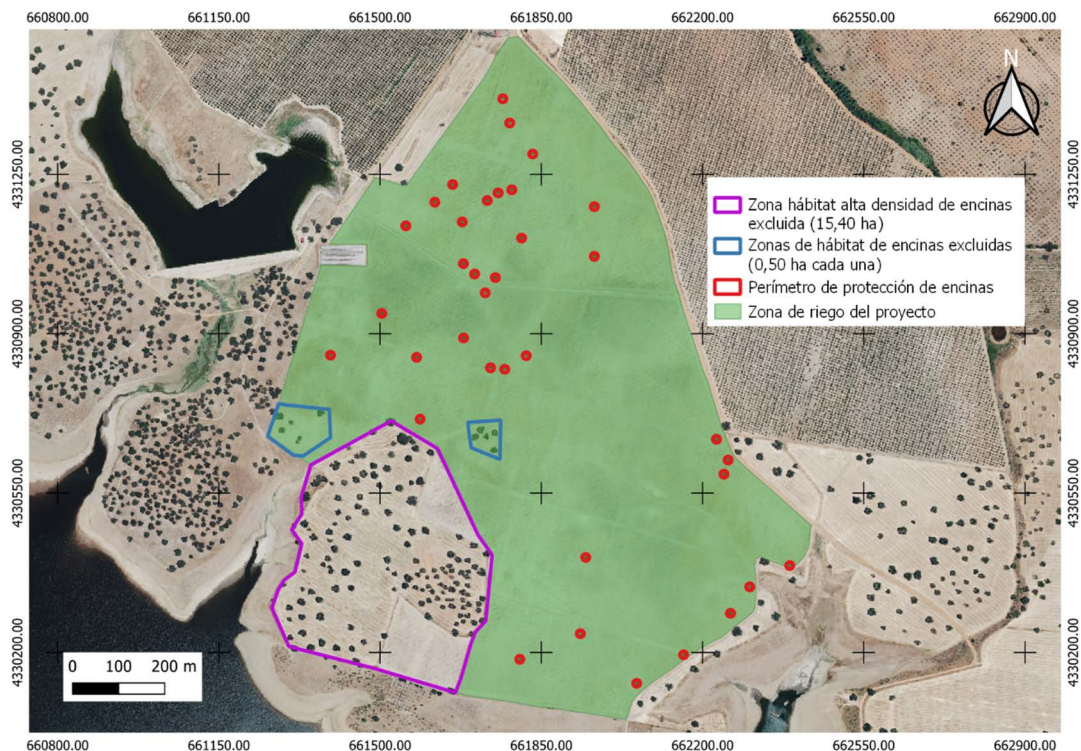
660800.00 661150.00 661500.00 661850.00 662200.00 662550.00 662900.00

N

4331250.00
4330900.00
4330550.00
4330200.00

Zona hábitat alta densidad de encinas excluida (15,40 ha)
Zonas de hábitat de encinas excluidas (0,50 ha cada una)
Perímetro de protección de encinas
Zona de riego del proyecto

4331250.00
4330900.00
4330550.00
4330200.00

0 100 200 m

660800.00 661150.00 661500.00 661850.00 662200.00 662550.00 662900.00